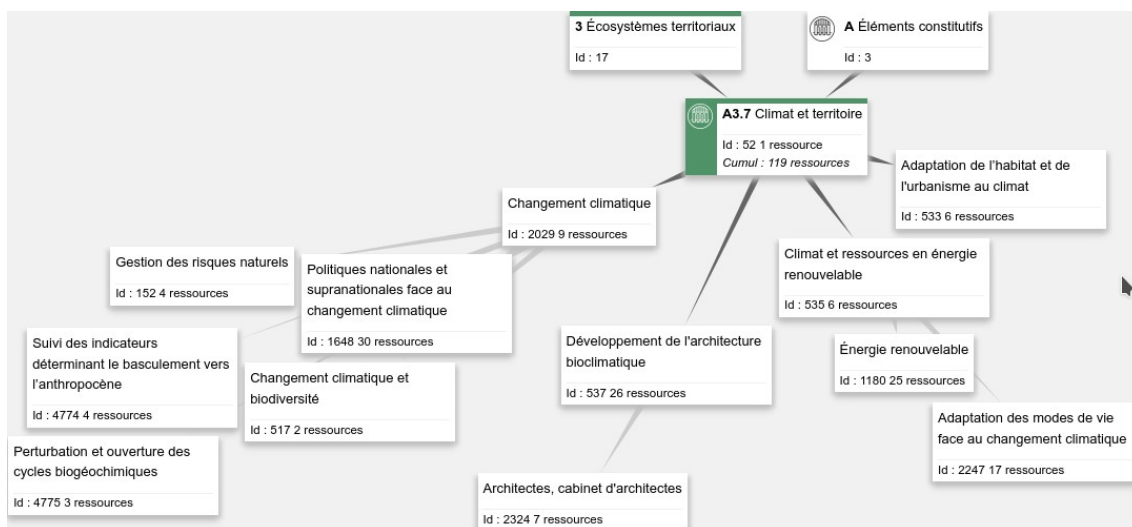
3 Écosystèmes territoriaux
Id : 17

A Éléments constitutifs
Id : 3

A3.7 Climat et territoire
Id : 52 1 ressource
Cumul : 119 ressources

Adaptation de l'habitat et de l'urbanisme au climat
Id : 533 6 ressources

Changement climatique
Id : 2029 9 ressources

Climat et ressources en énergie renouvelable
Id : 535 6 ressources

Gestion des risques naturels
Id : 152 4 ressources

Politiques nationales et supranationales face au changement climatique
Id : 1648 30 ressources

Suivi des indicateurs déterminant le basculement vers l'anthropocène
Id : 4774 4 ressources

Changement climatique et biodiversité
Id : 517 2 ressources

Développement de l'architecture bioclimatique
Id : 537 26 ressources

Énergie renouvelable
Id : 1180 25 ressources

Adaptation des modes de vie face au changement climatique
Id : 2247 17 ressources

Perturbation et ouverture des cycles biogéochimiques
Id : 4775 3 ressources

Architectes, cabinet d'architectes
Id : 2324 7 ressources